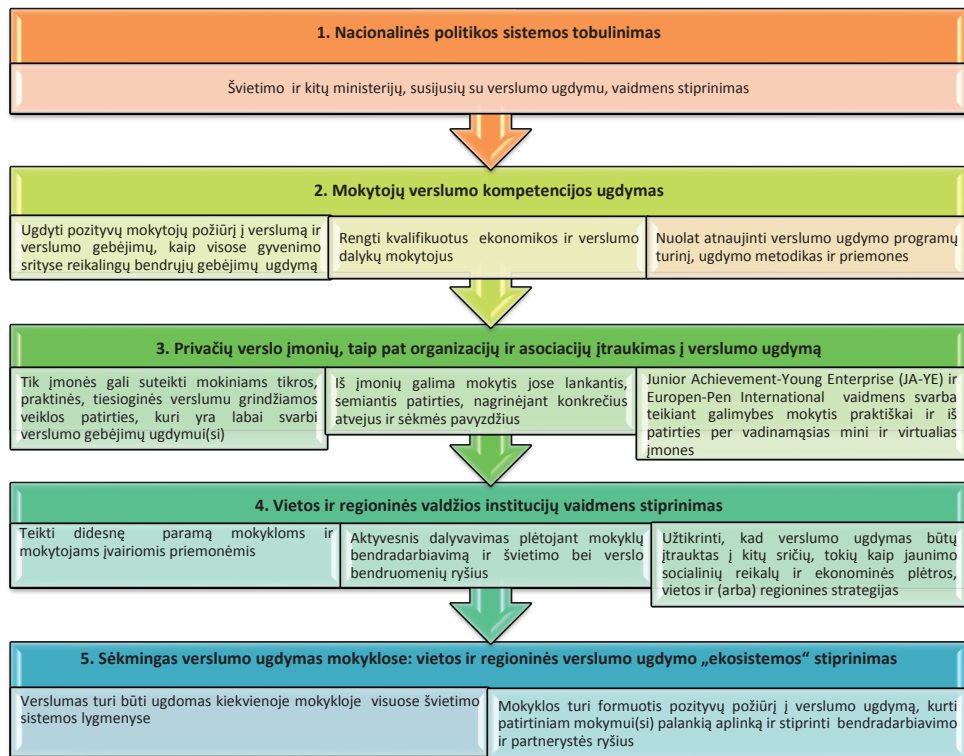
1. Nacionalinės politikos sistemos tobulinimas

Švietimo ir kitų ministerijų, susijusių su verslumo ugdymu, vaidmens stiprinimas

2. Mokytojų verslumo kompetencijos ugdymas

Ugdyti pozityvų mokytojų požiūrį į verslumą ir verslumo gebėjimų, kaip visose gyvenimo srityse reikalingų bendrųjų gebėjimų ugdymą

Rengti kvalifikuotus ekonomikos ir verslumo dalykų mokytojus

Nuolat atnaujinti verslumo ugdymo programų turinį, ugdymo metodikas ir priemones

3. Privačių verslo įmonių, taip pat organizacijų ir asociacijų įtraukimas į verslumo ugdymą

Tik įmonės gali suteikti mokiniams tikros, praktinės, tiesioginės verslumu grindžiamos veiklos patirties, kuri yra labai svarbi verslumo gebėjimų ugdymui(si)

Iš įmonių galima mokytis jose lankantis, semiantis patirties, nagrinėjant konkrečius atvejus ir sėkmės pavyzdžius

Junior Achievement-Young Enterprise (JA-YE) ir Europen-Pen International vaidmens svarba teikiant galimybes mokytis praktiškai ir iš patirties per vadinamąsias mini ir virtualias įmones

4. Vietos ir regioninės valdžios institucijų vaidmens stiprinimas

Teikti didesnę paramą mokykloms ir mokytojams įvairiomis priemonėmis

Aktyvesnis dalyvavimas plėtojant mokyklų bendradarbiavimą ir švietimo bei verslo bendruomenių ryšius

Užtikrinti, kad verslumo ugdymas būtų įtrauktas į kitų sričių, tokių kaip jaunimo socialinių reikalų ir ekonominės plėtros, vietos ir (arba) regionines strategijas

5. Sėkmingas verslumo ugdymas mokyklose: vietos ir regioninės verslumo ugdymo „ekosistemos“ stiprinimas

Verslumas turi būti ugdomas kiekvienoje mokykloje visuose švietimo sistemos lygmenyse

Mokyklos turi formuotis pozityvų požiūrį į verslumo ugdymą, kurti patirtiniam mokymui(si) palankią aplinką ir stiprinti bendradarbiavimo ir partnerystės ryšius